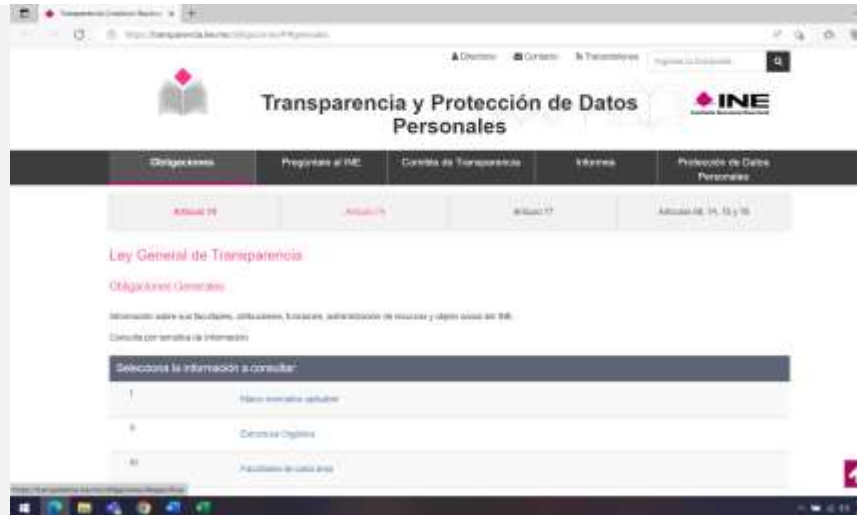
Transparencia y Protección de Datos Personales

INE

Directorio Contacto Transmisiones

Obligaciones | Pregúntale al INE | Comités de Transparencia | Informes | Protección de Datos Personales

Artículo 70 | Artículo 74 | Artículo 77 | Artículos 68, 74, 75 y 76

Ley General de Transparencia

Obligaciones Generales

Información sobre sus facultades, atribuciones, funciones, administración de recursos y objeto social del INE.

Consulta por temática de información

Selecciona la información a consultar

I Marco normativo aplicable

II Estructura Orgánica

III Facultades de cada área